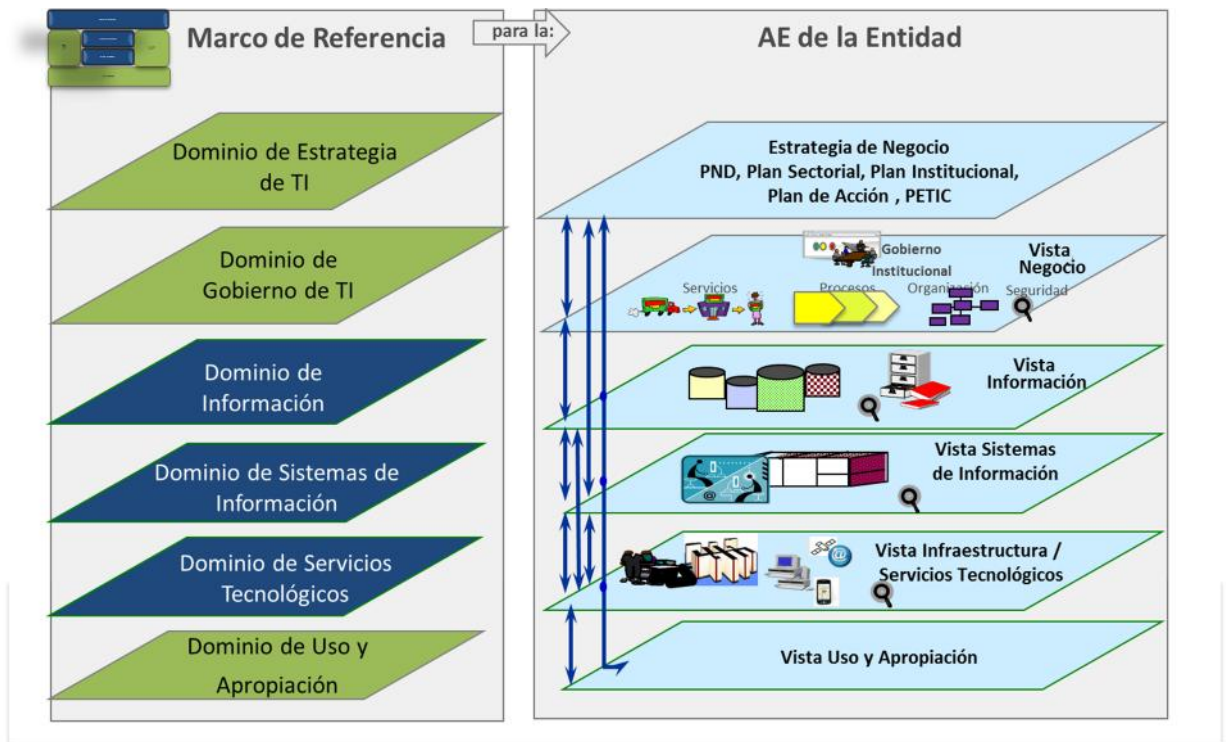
Marco de Referencia

para la:

AE de la Entidad

Dominio de Estrategia de TI

Dominio de Gobierno de TI

Dominio de Información

Dominio de Sistemas de Información

Dominio de Servicios Tecnológicos

Dominio de Uso y Apropiación

Estrategia de Negocio
PND, Plan Sectorial, Plan Institucional, Plan de Acción , PETIC

Gobierno Institucional

Vista Negocio

Servicios

Procesos

Organización

Seguridad

Vista Información

Vista Sistemas de Información

Vista Infraestructura / Servicios Tecnológicos

Vista Uso y Apropiación